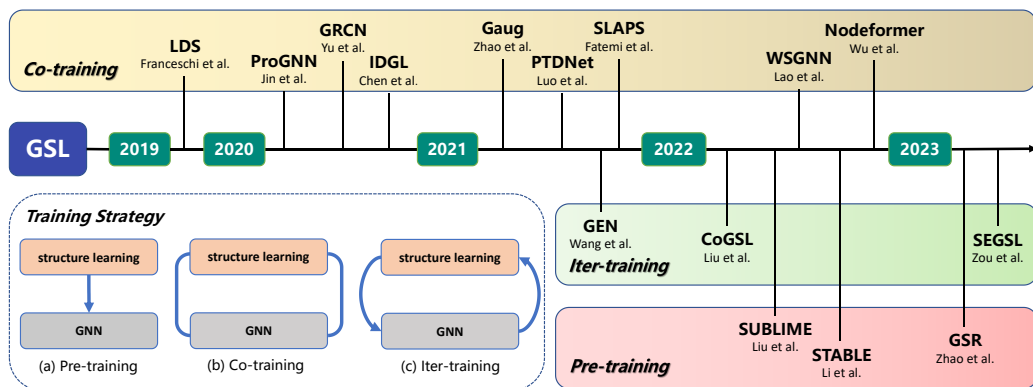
Co-training

LDS
Franceschi et al.

ProGNN
Jin et al.

GRCN
Yu et al.

IDGL
Chen et al.

Gaug
Zhao et al.

PTDNet
Luo et al.

SLAPS
Fatemi et al.

WSGNN
Lao et al.

Nodeformer
Wu et al.

GSL

2019

2020

2021

2022

2023

Training Strategy

structure learning

GNN

(a) Pre-training

structure learning

GNN

(b) Co-training

structure learning

GNN

(c) Iter-training

GEN
Wang et al.

CoGSL
Liu et al.

Iter-training

SEGSL
Zou et al.

SUBLIME
Liu et al.

STABLE
Li et al.

GSR
Zhao et al.

Pre-training